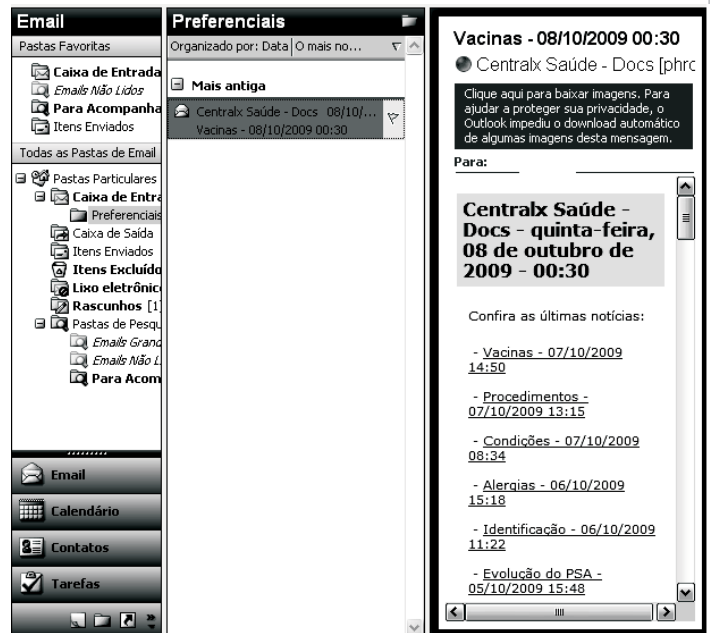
Email

Pastas Favoritas

Caixa de Entrada
Emails Não Lidos
Para Acompanha
Itens Enviados

Todas as Pastas de Email

Pastas Particulares
Caixa de Entra
Preferenciais
Caixa de Saída
Itens Enviados
Itens Excluído
Lixo eletrônic
Rascunhos [1]
Pastas de Pesqu
Emails Grand
Emails Não L
Para Acom

Email
Calendário
Contatos
Tarefas

Preferenciais

Organizado por: Data | O mais no...

Mais antiga

Centralx Saúde - Docs 08/10/...
Vacinas - 08/10/2009 00:30

Vacinas - 08/10/2009 00:30

Centralx Saúde - Docs [phrc

Clique aqui para baixar imagens. Para ajudar a proteger sua privacidade, o Outlook impediu o download automático de algumas imagens desta mensagem.

Para:

Centralx Saúde - Docs - quinta-feira, 08 de outubro de 2009 - 00:30

Confira as últimas notícias:

- Vacinas - 07/10/2009 14:50

- Procedimentos - 07/10/2009 13:15

- Condições - 07/10/2009 08:34

- Alergias - 06/10/2009 15:18

- Identificação - 06/10/2009 11:22

- Evolução do PSA - 05/10/2009 15:48